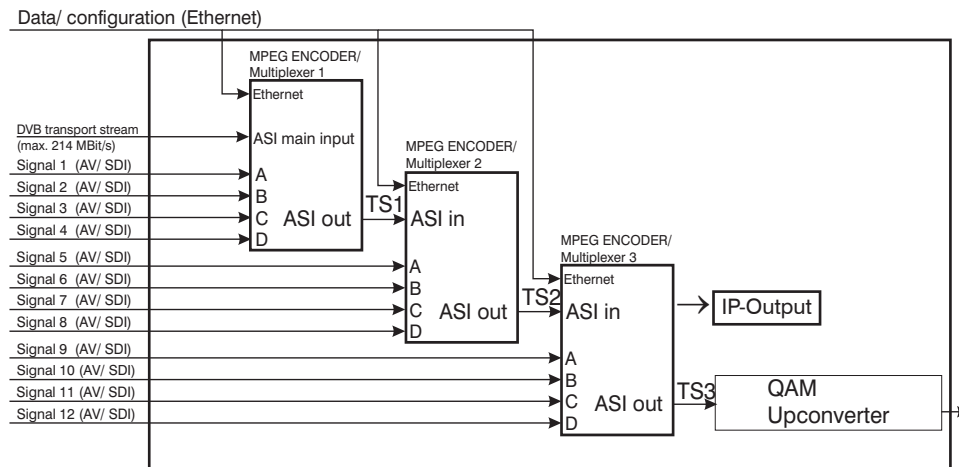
Data/ configuration (Ethernet)

MPEG ENCODER/ Multiplexer 1
Ethernet
ASI main input
A
B
C
D
ASI out

DVB transport stream (max. 214 MBit/s)
Signal 1 (AV/ SDI)
Signal 2 (AV/ SDI)
Signal 3 (AV/ SDI)
Signal 4 (AV/ SDI)
Signal 5 (AV/ SDI)
Signal 6 (AV/ SDI)
Signal 7 (AV/ SDI)
Signal 8 (AV/ SDI)
Signal 9 (AV/ SDI)
Signal 10 (AV/ SDI)
Signal 11 (AV/ SDI)
Signal 12 (AV/ SDI)

TS1

MPEG ENCODER/ Multiplexer 2
Ethernet
ASI in
A
B
C
D
ASI out

TS2

MPEG ENCODER/ Multiplexer 3
Ethernet
ASI in
A
B
C
D
ASI out

IP-Output

TS3

QAM Upconverter